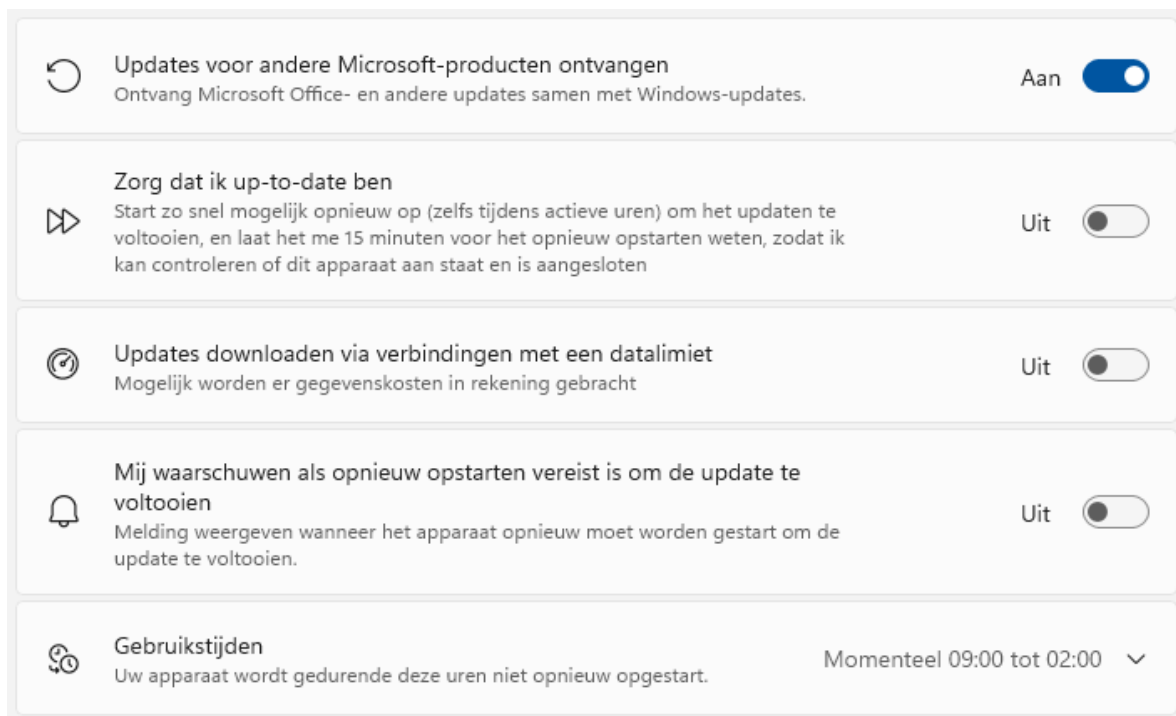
Updates voor andere Microsoft-producten ontvangen
Ontvang Microsoft Office- en andere updates samen met Windows-updates.

Aan

Zorg dat ik up-to-date ben
Start zo snel mogelijk opnieuw op (zelfs tijdens actieve uren) om het updaten te voltooien, en laat het me 15 minuten voor het opnieuw opstarten weten, zodat ik kan controleren of dit apparaat aan staat en is aangesloten

Uit

Updates downloaden via verbindingen met een datalimiet
Mogelijk worden er gegevenskosten in rekening gebracht

Uit

Mij waarschuwen als opnieuw opstarten vereist is om de update te voltooien
Melding weergeven wanneer het apparaat opnieuw moet worden gestart om de update te voltooien.

Uit

Gebruikstijden
Uw apparaat wordt gedurende deze uren niet opnieuw opgestart.

Momenteel 09:00 tot 02:00